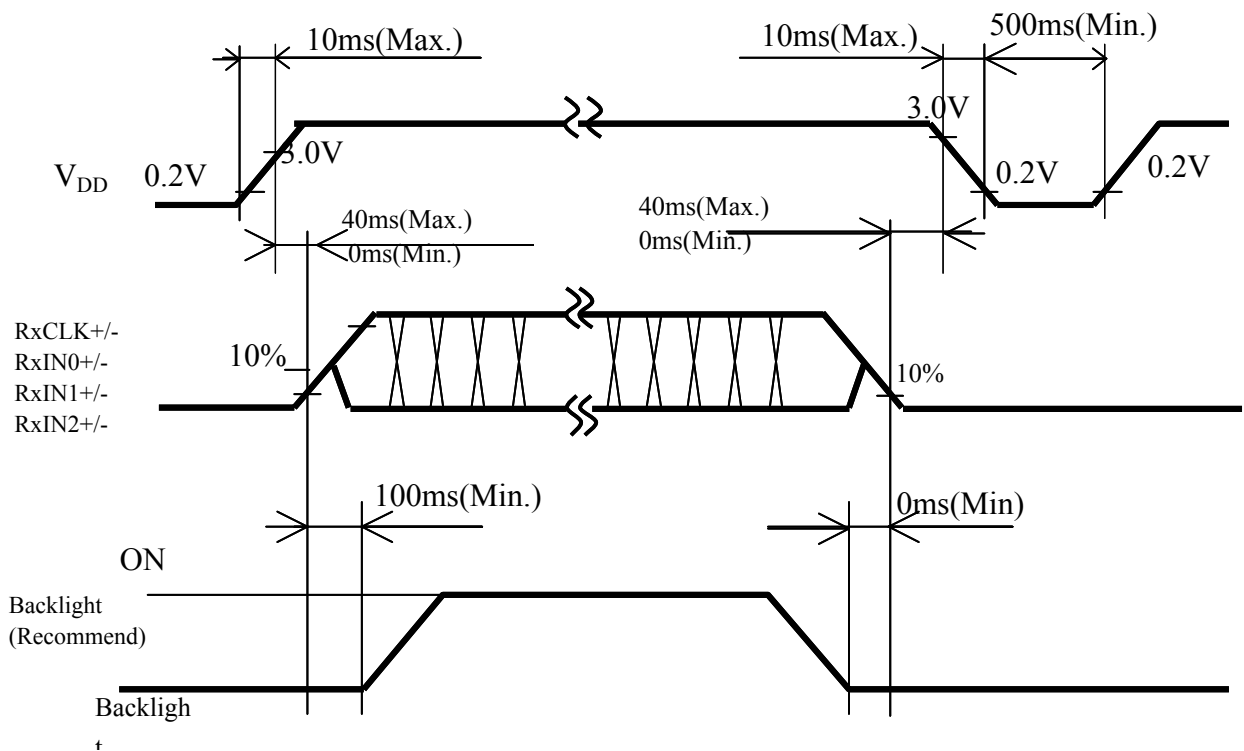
10ms(Max.)

10ms(Max.)

500ms(Min.)

3.0V

$V_{DD}$

0.2V

3.0V

0.2V

0.2V

40ms(Max.)
0ms(Min.)

40ms(Max.)
0ms(Min.)

RxCLK+/-
RxIN0+/-
RxIN1+/-
RxIN2+/-

10%

10%

100ms(Min.)

0ms(Min)

ON

Backlight
(Recommend)

Backligh
t